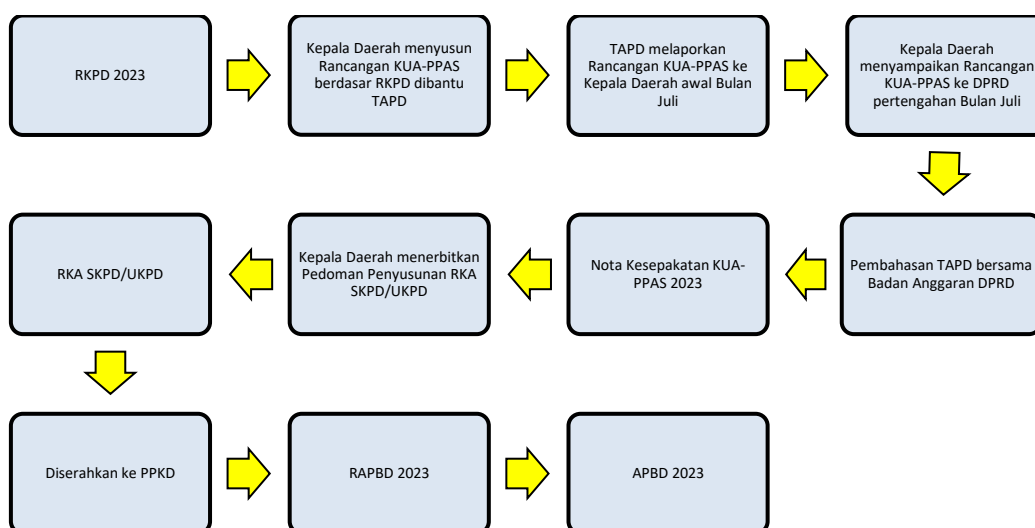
RKPD 2023

Kepala Daerah menyusun Rancangan KUA-PPAS berdasar RKPD dibantu TAPD

TAPD melaporkan Rancangan KUA-PPAS ke Kepala Daerah awal Bulan Juli

Kepala Daerah menyampaikan Rancangan KUA-PPAS ke DPRD pertengahan Bulan Juli

Pembahasan TAPD bersama Badan Anggaran DPRD

Nota Kesepakatan KUA-PPAS 2023

Kepala Daerah menerbitkan Pedoman Penyusunan RKA SKPD/UKPD

RKA SKPD/UKPD

Diserahkan ke PPKD

RAPBD 2023

APBD 2023